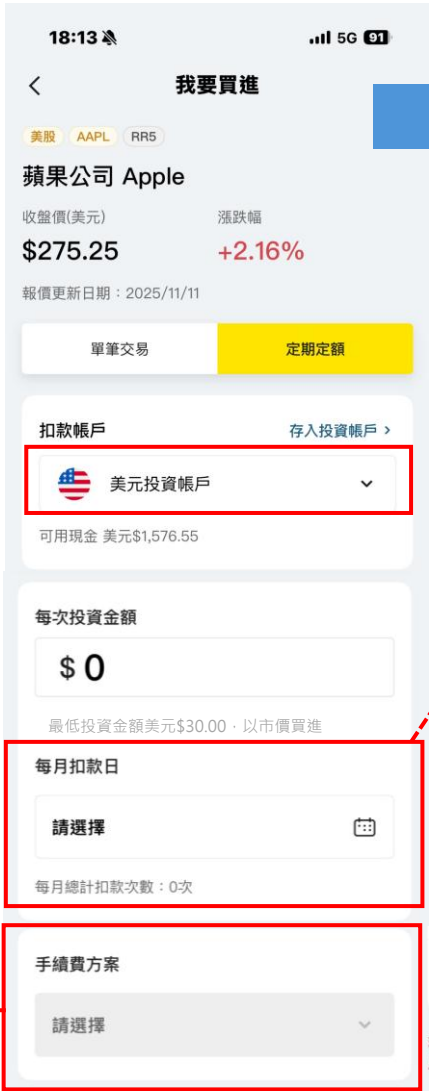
18:13 

5G 91

我要買進

美股 AAPL RR5

蘋果公司 Apple

收盤價(美元)
$275.25

漲跌幅
+2.16%

報價更新日期：2025/11/11

單筆交易 定期定額

扣款帳戶 存入投資帳戶 >

美元投資帳戶

可用現金 美元$1,576.55

每次投資金額

$ 0

最低投資金額美元$30.00，以市價買進

每月扣款日

請選擇

每月總計扣款次數：0次

手續費方案

請選擇